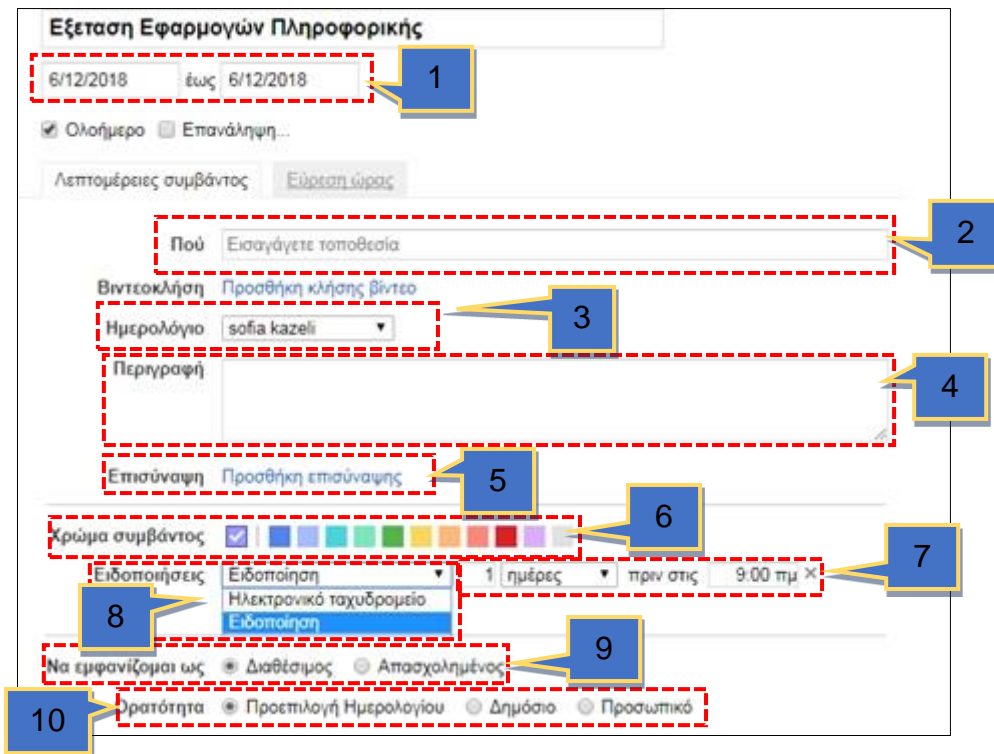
Εξεταση Εφαρμογών Πληροφορικής

6/12/2018 έως 6/12/2018

1

Ολοήμερο Επανάληψη...

Λεπτομέρειες συμβάντος Εύρεση ώρας

Πού Εισαγάγετε τοποθεσία

2

Βιντεοκλήση Προσθήκη κλήσης βίντεο

Ημερολόγιο sofia kazeli

3

Περιγραφή

4

Επισύναψη Προσθήκη επισύναψης

5

Χρώμα συμβάντος

6

Ειδοποιήσεις Ειδοποίηση 1 ημέρες πριν στις 9:00 πμ ×

7

Ηλεκτρονικό ταχυδρομείο
Ειδοποίηση

8

Να εμφανίζομαι ως Διαθέσιμος Απασχολημένος

9

10

Ορατότητα Προεπιλογή Ημερολογίου Δημόσιο Προσωπικό